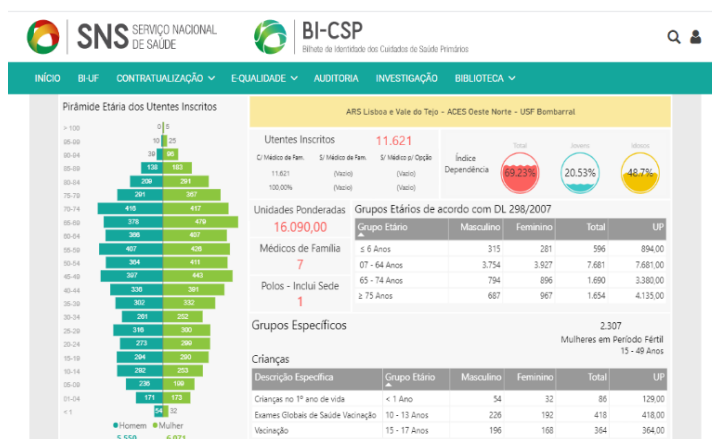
SNS SERVIÇO NACIONAL DE SAÚDE

BI-CSP
Bilhete de Identidade dos Cuidados de Saúde Primários

INÍCIO BI-UF CONTRATUALIZAÇÃO ∨ E-QUALIDADE ∨ AUDITORIA INVESTIGAÇÃO BIBLIOTECA ∨

Pirâmide Etária dos Utentes Inscritos

| | Homem | Mulher |
|---|---|---|
| > 100 | 0 | 5 |
| 95-99 | 10 | 25 |
| 90-94 | 38 | 95 |
| 85-89 | 138 | 183 |
| 80-84 | 209 | 281 |
| 75-79 | 291 | 357 |
| 70-74 | 416 | 417 |
| 65-69 | 378 | 479 |
| 60-64 | 386 | 407 |
| 55-59 | 407 | 426 |
| 50-54 | 384 | 411 |
| 45-49 | 397 | 443 |
| 40-44 | 336 | 391 |
| 35-39 | 302 | 332 |
| 30-34 | 261 | 252 |
| 25-29 | 316 | 300 |
| 20-24 | 273 | 280 |
| 15-19 | 294 | 280 |
| 10-14 | 282 | 253 |
| 05-09 | 235 | 199 |
| 01-04 | 171 | 173 |
| < 1 | 54 | 32 |

Homem Mulher
5.550 6.071

ARS Lisboa e Vale do Tejo - ACES Oeste Norte - USF Bombarral

Utentes Inscritos 11.621

| C/ Médico de Fam. | S/ Médico de Fam. | S/ Médico p/ Opção |
|---|---|---|
| 11.621 | (Vazio) | (Vazio) |
| 100,00% | (Vazio) | (Vazio) |

Índice Dependência
Total 69.23%
Jovens 20.53%
Idosos 48.7%

Unidades Ponderadas
16.090,00

Médicos de Família
7

Polos - Inclui Sede
1

Grupos Etários de acordo com DL 298/2007

| Grupo Etário | Masculino | Feminino | Total | UP |
|---|---|---|---|---|
| ≤ 6 Anos | 315 | 281 | 596 | 894,00 |
| 07 - 64 Anos | 3.754 | 3.927 | 7.681 | 7.681,00 |
| 65 - 74 Anos | 794 | 896 | 1.690 | 3.380,00 |
| ≥ 75 Anos | 687 | 967 | 1.654 | 4.135,00 |

Grupos Específicos

2.307
Mulheres em Período Fértil
15 - 49 Anos

Crianças

| Descrição Específica | Grupo Etário | Masculino | Feminino | Total | UP |
|---|---|---|---|---|---|
| Crianças no 1º ano de vida | < 1 Ano | 54 | 32 | 86 | 129,00 |
| Exames Globais de Saúde Vacinação | 10 - 13 Anos | 226 | 192 | 418 | 418,00 |
| Vacinação | 15 - 17 Anos | 196 | 168 | 364 | 364,00 |